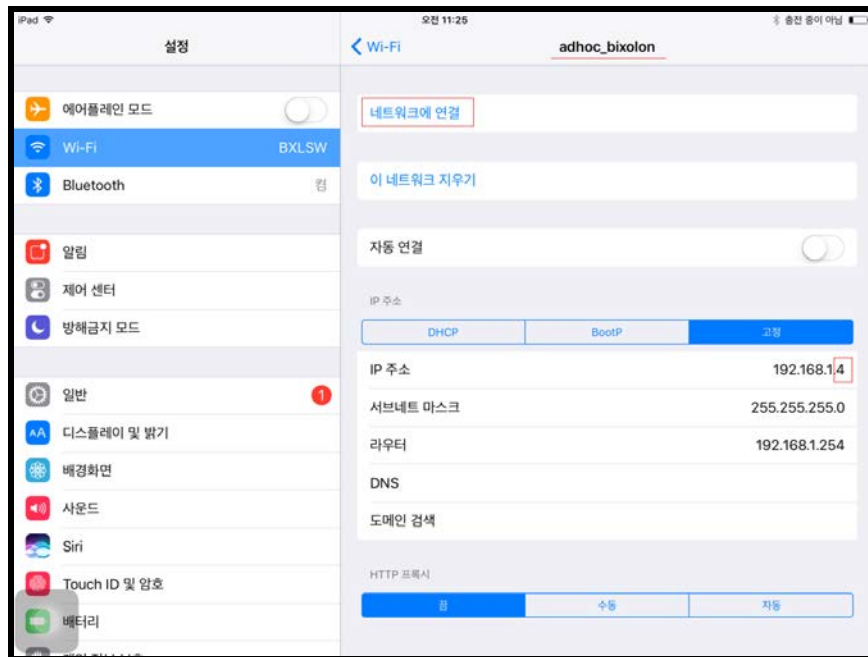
iPad
오전 11:25
충전 중이 아님

설정

에어플레인 모드
Wi-Fi BXLSW
Bluetooth 켬

알림
제어 센터
방해금지 모드

일반 1
디스플레이 및 밝기
배경화면
사운드
Siri
Touch ID 및 암호
배터리

< Wi-Fi adhoc_bixolon

네트워크에 연결

이 네트워크 지우기

자동 연결

IP 주소

| DHCP | BootP | 고정 |
|---|---|---|

IP 주소 192.168.1.4
서브네트 마스크 255.255.255.0
라우터 192.168.1.254
DNS
도메인 검색

HTTP 프록시

| 끔 | 수동 | 자동 |
|---|---|---|